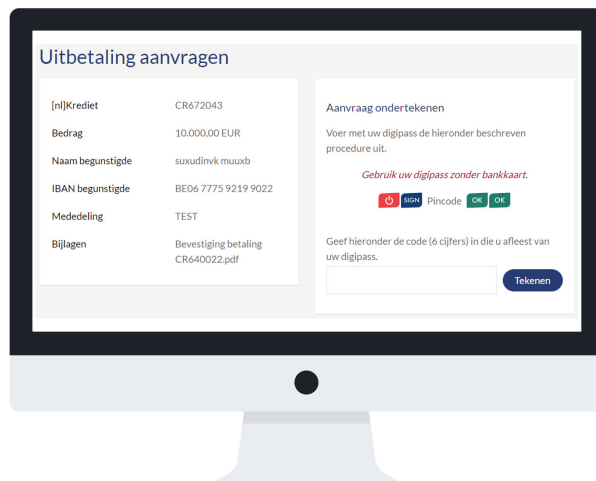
Uitbetaling aanvragen

| | |
|---|---|
| [nl]Krediet | CR672043 |
| Bedrag | 10.000,00 EUR |
| Naam begunstigde | suxudinvk muuxb |
| IBAN begunstigde | BE06 7775 9219 9022 |
| Mededeling | TEST |
| Bijlagen | Bevestiging betaling CR640022.pdf |

Aanvraag ondertekenen

Voer met uw digipass de hieronder beschreven procedure uit.

Gebruik uw digipass zonder bankkaart.

SIGN Pincode OK OK

Geef hieronder de code (6 cijfers) in die u afleest van uw digipass.

Tekenen